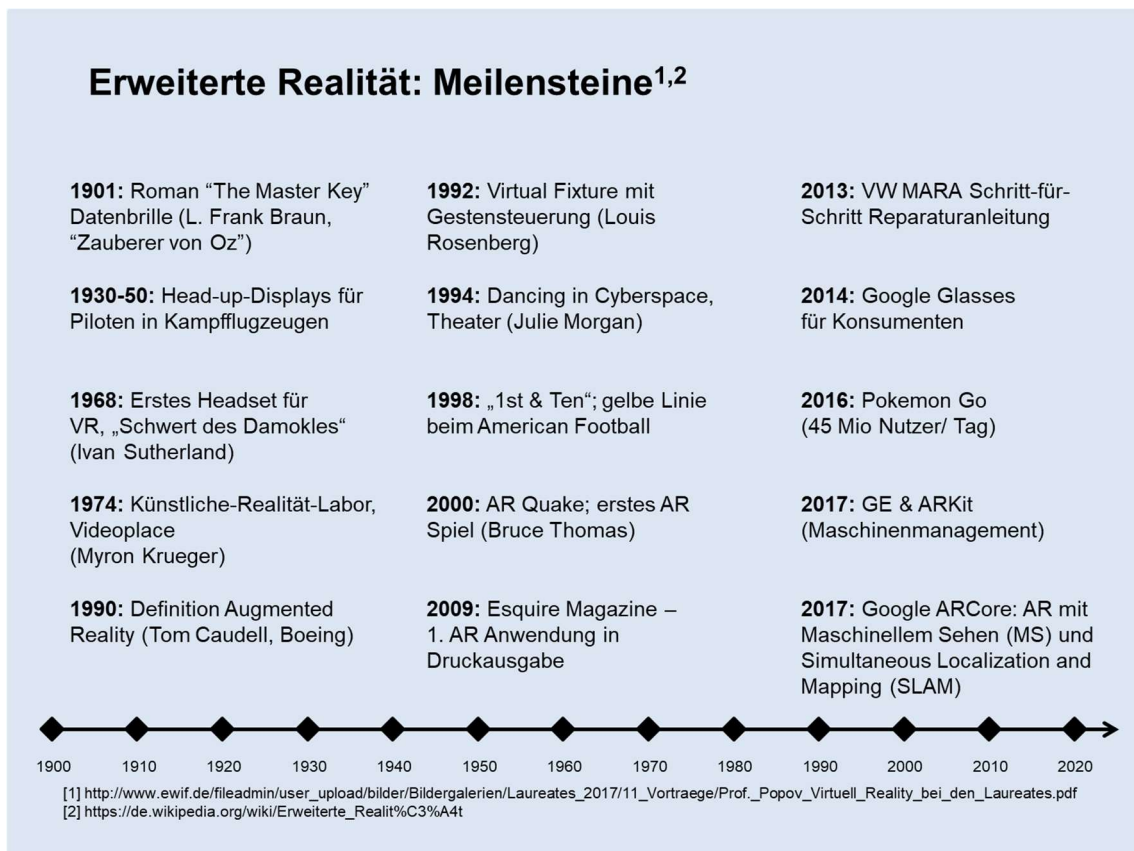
Erweiterte Realität: Meilensteine$^{1,2}$

**1901:** Roman “The Master Key” Datenbrille (L. Frank Braun, “Zauberer von Oz”)

**1930-50:** Head-up-Displays für Piloten in Kampfflugzeugen

**1968:** Erstes Headset für VR, „Schwert des Damokles“ (Ivan Sutherland)

**1974:** Künstliche-Realität-Labor, Videoplace (Myron Krueger)

**1990:** Definition Augmented Reality (Tom Caudell, Boeing)

**1992:** Virtual Fixture mit Gestensteuerung (Louis Rosenberg)

**1994:** Dancing in Cyberspace, Theater (Julie Morgan)

**1998:** „1st & Ten“; gelbe Linie beim American Football

**2000:** AR Quake; erstes AR Spiel (Bruce Thomas)

**2009:** Esquire Magazine – 1. AR Anwendung in Druckausgabe

**2013:** VW MARA Schritt-für-Schritt Reparaturanleitung

**2014:** Google Glasses für Konsumenten

**2016:** Pokemon Go (45 Mio Nutzer/ Tag)

**2017:** GE & ARKit (Maschinenmanagement)

**2017:** Google ARCore: AR mit Maschinellem Sehen (MS) und Simultaneous Localization and Mapping (SLAM)

1900 1910 1920 1930 1940 1950 1960 1970 1980 1990 2000 2010 2020

[1] http://www.ewif.de/fileadmin/user_upload/bilder/Bildergalerien/Laureates_2017/11_Vortraege/Prof._Popov_Virtuell_Reality_bei_den_Laureates.pdf
[2] https://de.wikipedia.org/wiki/Erweiterte_Realit%C3%A4t